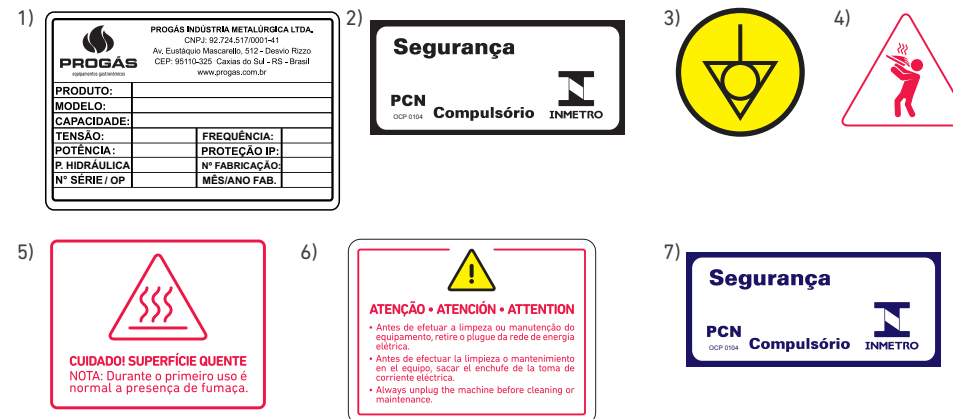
1)

PROGÁS
equipamentos gastronômicos

PROGÁS INDÚSTRIA METALÚRGICA LTDA.
CNPJ: 92.724.517/0001-41
Av. Eustáquio Mascarello, 512 - Desvio Rizzo
CEP: 95110-325 Caxias do Sul - RS - Brasil
www.progas.com.br

| PRODUTO: | | | |
|---|---|---|---|
| MODELO: | | | |
| CAPACIDADE: | | | |
| TENSÃO: | | FREQUÊNCIA: | |
| POTÊNCIA: | | PROTEÇÃO IP: | |
| P. HIDRÁULICA | | Nº FABRICAÇÃO: | |
| N° SÉRIE / OP | | MÊS/ANO FAB. | |

2)

Segurança

PCN
OCP 0104
Compulsório
INMETRO

3)

4)

5)

CUIDADO! SUPERFÍCIE QUENTE
NOTA: Durante o primeiro uso é normal a presença de fumaça.

6)

ATENÇÃO • ATENCIÓN • ATTENTION

• Antes de efetuar a limpeza ou manutenção do equipamento, retire o plugue da rede de energia elétrica.
• Antes de efectuar la limpieza o mantenimiento en el equipo, sacar el enchufe de la toma de corriente eléctrica.
• Always unplug the machine before cleaning or maintenance.

7)

Segurança

PCN
OCP 0104
Compulsório
INMETRO